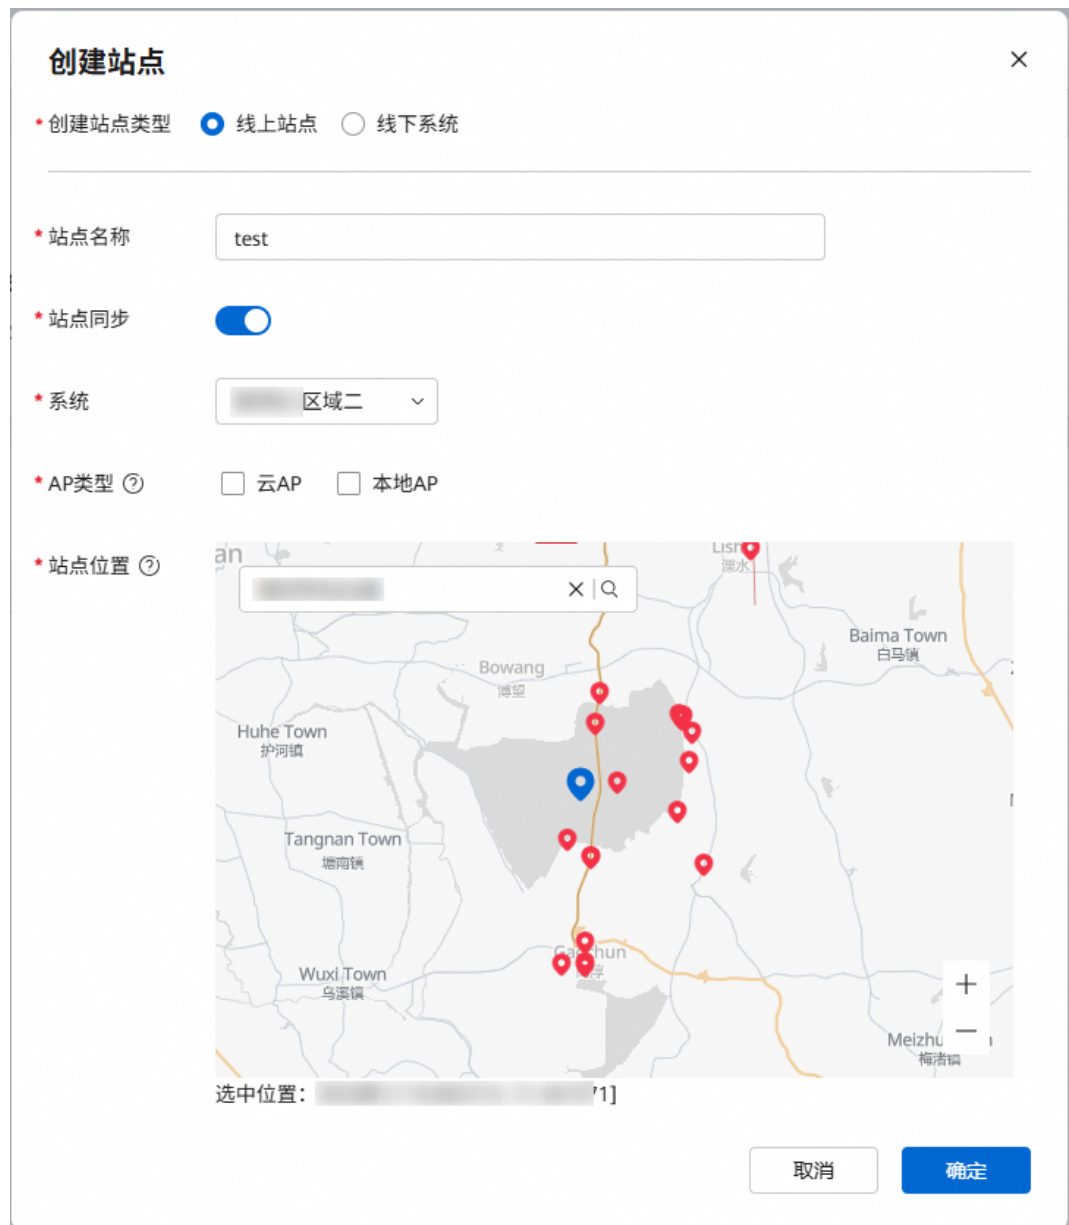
创建站点

×

* 创建站点类型 线上站点 线下系统

* 站点名称 test

* 站点同步

* 系统 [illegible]区域二

* AP类型 ⓘ 云AP 本地AP

* 站点位置 ⓘ

an
Lish
溧水
Bowang
博望
Baima Town
白马镇
Huhe Town
护河镇
Tangnan Town
塘南镇
Wuxi Town
乌溪镇
Ga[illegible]hun
Meizhu
梅渚镇
+
−

选中位置：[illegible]1]

取消 确定